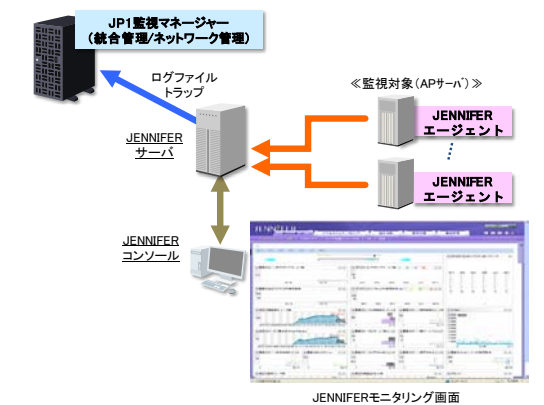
JP1監視マネージャー
（統合管理/ネットワーク管理）

ログファイル
トラップ

≪監視対象（APサーバ）≫

JENNIFER
サーバ

JENNIFER
エージェント

JENNIFER
エージェント

JENNIFER
コンソール

JENNIFERモニタリング画面